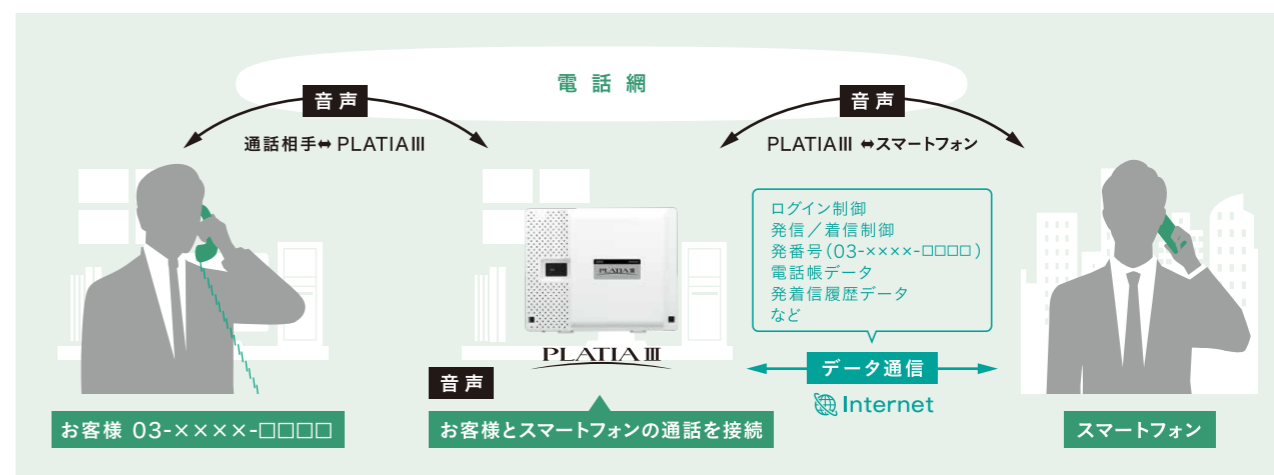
電話網

音声

音声

通話相手⇔ PLATIAⅢ

PLATIAⅢ ⇔スマートフォン

ログイン制御
発信／着信制御
発番号（03-××××-□□□□）
電話帳データ
発着信履歴データ
など

PLATIA Ⅲ

PLATIA Ⅲ

音声

データ通信

Internet

お客様 03-××××-□□□□

お客様とスマートフォンの通話を接続

スマートフォン